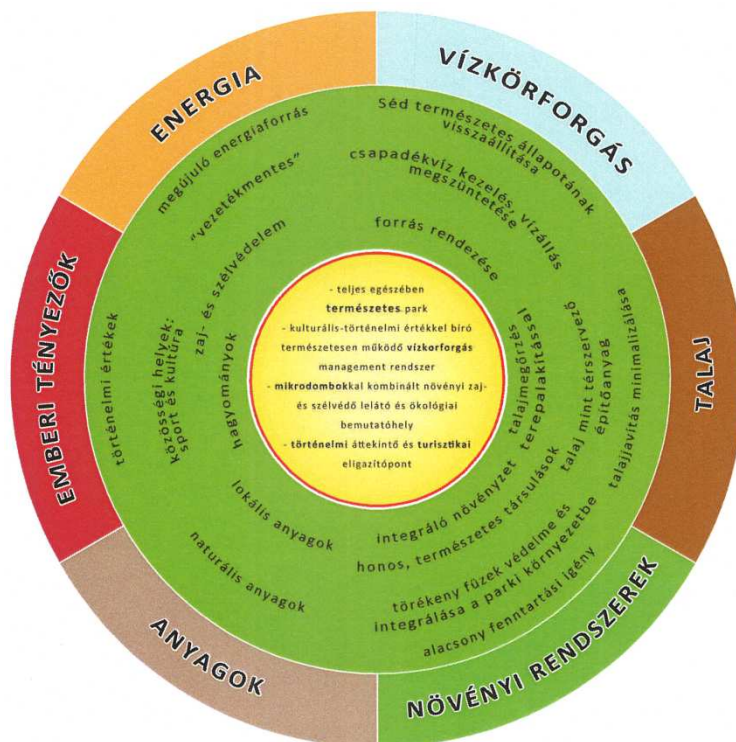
ENERGIA

VÍZKÖRFORGÁS

TALAJ

NÖVÉNYI RENDSZEREK

ANYAGOK

EMBERI TÉNYEZŐK

megújuló energiaforrás

"vezetékmentes"

Séd természetes állapotának visszaállítása

csapadékvíz kezelés, vízállás megszüntetése

forrás rendezése

talajmegőrzés terepalakítással

talaj mint térszerv építőanyag

talajjavítás minimalizálása

integráló növényzet

honos, természetes társulások

törékeny füzek védelme és integrálása a parki környezetbe

alacsony fenntartási igény

lokális anyagok

naturális anyagok

történelmi értékek

közösségi helyek: sport és kultúra

hagyományok

zaj- és szélvédelem

- teljes egészében **természetes** park

- kulturális-történelmi értékkel bíró természetesen működő **vízkörforgás** management rendszer

- **mikrodombok**kal kombinált növényi zaj- és szélvédő lelátó és ökológiai bemutatóhely

- **történelmi** áttekintő és **turisztikai** eligazítópont